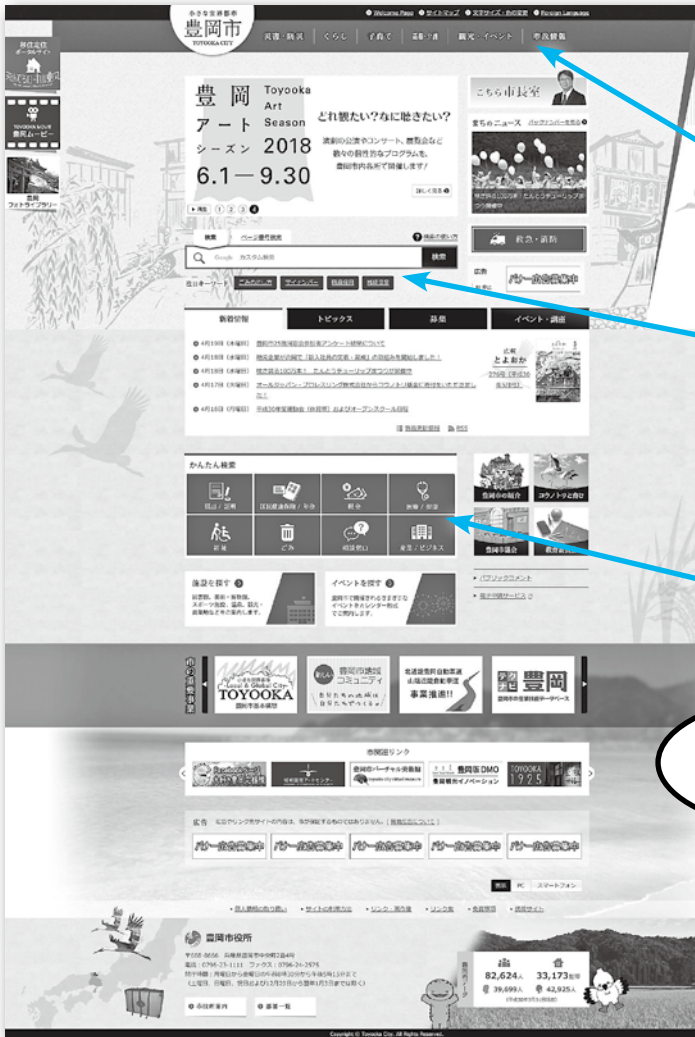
小さな世界都市
豊岡市
TOYOOKA CITY

Welcome Page | サイトマップ | 文字サイズ・色の変更 | Foreign Language

災害・防災 | くらし | 子育て | 医療・介護 | 観光・イベント | 市政情報

豊岡アートシーズン
Toyooka Art Season 2018
6.1—9.30

どれ観たい?なに聴きたい?
演劇の公演やコンサート、音楽会など数々の個性的なプログラムを、豊岡市内各所で開催します!

詳しく見る

1 2 3 4

こちら市長室

まちのニュース

救急・消防

検索 | ページ番号検索

カスタム検索

検索

注目キーワード

新着情報 | トピックス | 募集 | イベント・講座

4月19日(木曜日)
4月19日(木曜日)
4月18日(水曜日)
4月17日(火曜日)
4月16日(月曜日)

広報 とよおか

かんたん検索

届出/証明
国民健康保険/年金
税金
医療/健康
福祉
ごみ
相談窓口
産業/ビジネス

施設を探す
イベントを探す

豊岡市の紹介
コウノトリと共に
豊岡市議会

パブリックコメント
電子申請サービス

TOYOOKA
豊岡市地域コミュニティ
事業推進!!
豊岡

市関連リンク

豊岡市DMO
TOYOOKA 1925

広告

バナー広告募集中
バナー広告募集中
バナー広告募集中
バナー広告募集中
バナー広告募集中
バナー広告募集中

携帯 | PC | スマートフォン

豊岡市役所

82,624人
33,173世帯
39,699人
42,925人

市役所案内
業務一覧

Copyright © Toyooka City. All Rights Reserved.